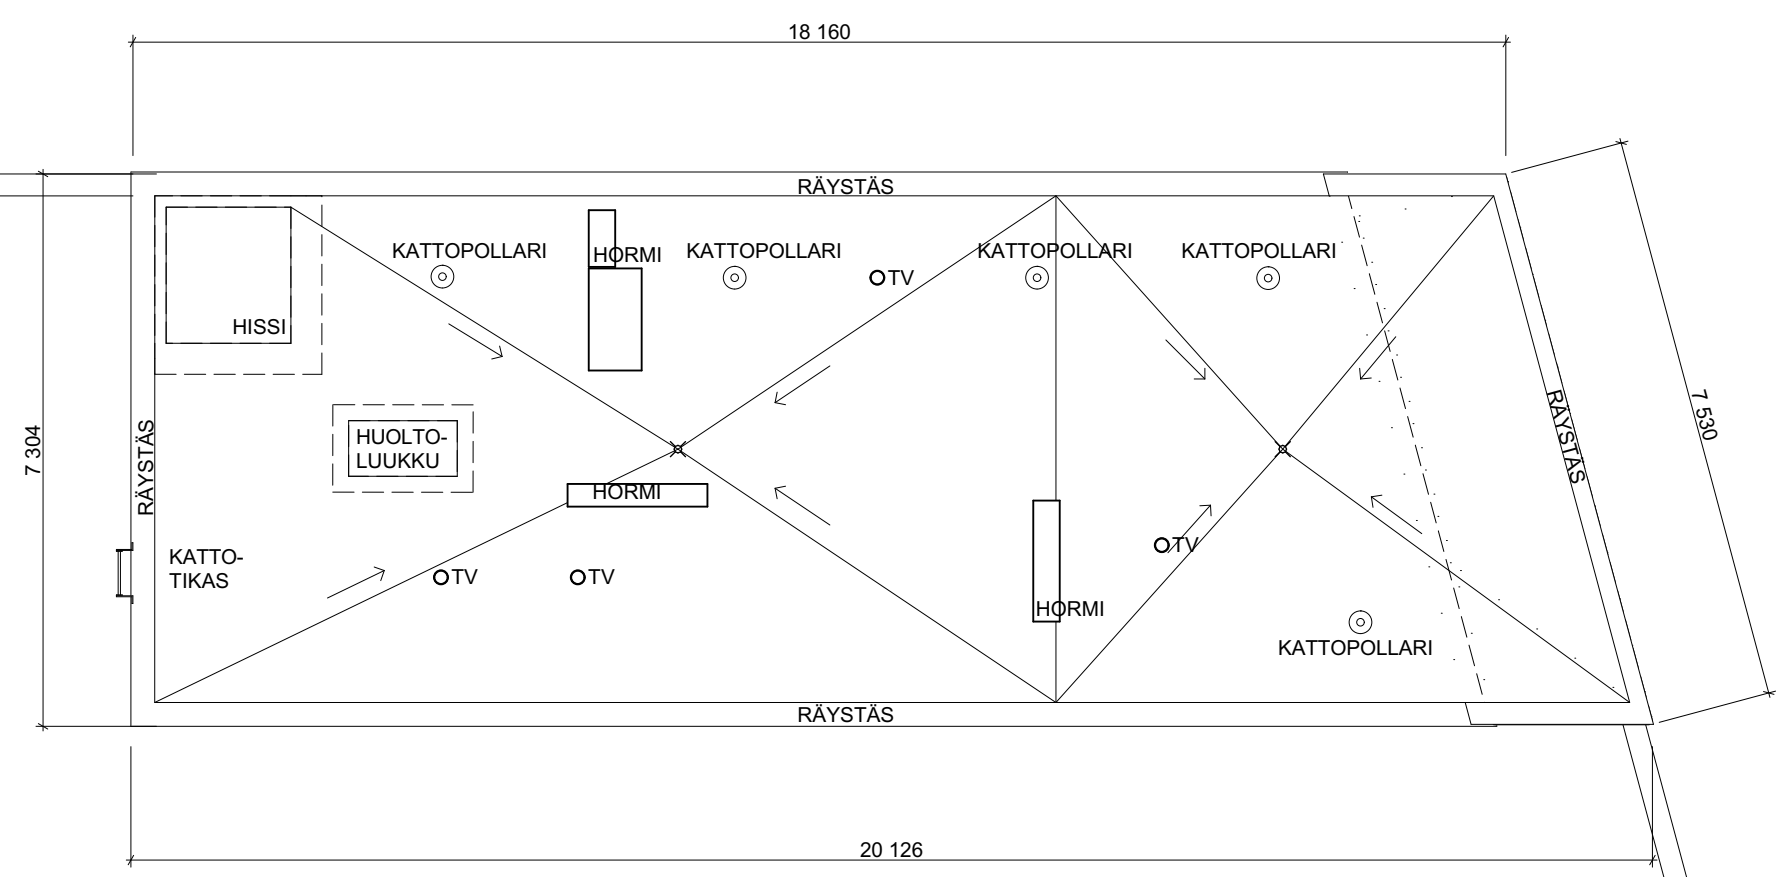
18 160

RÄYSTÄS

KATTOPOLLARI

HORMI

KATTOPOLLARI

TV

KATTOPOLLARI

KATTOPOLLARI

HISSI

7 304

RÄYSTÄS

HUOLTO-
LUUKKU

HORMI

RÄYSTÄS

7 530

KATTO-
TIKAS

TV

TV

TV

HORMI

KATTOPOLLARI

RÄYSTÄS

20 126